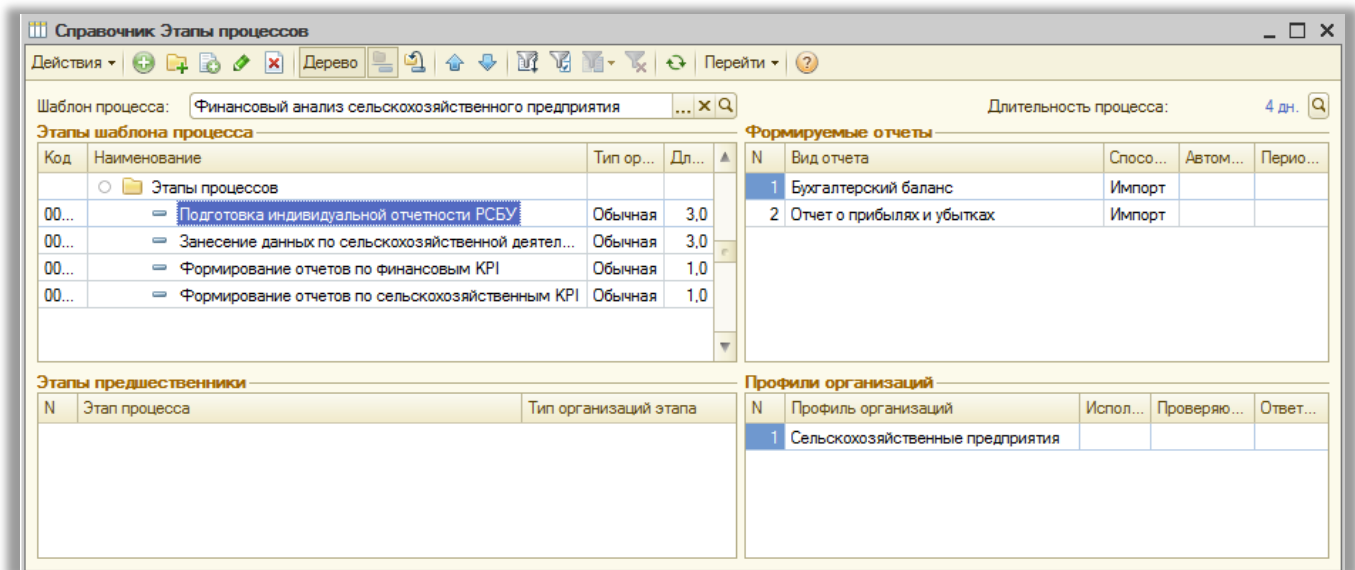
Справочник Этапы процессов

Действия ▾ Дерево Перейти ▾

Шаблон процесса: Финансовый анализ сельскохозяйственного предприятия ... ✕

Длительность процесса: 4 дн.

Этапы шаблона процесса

| Код | Наименование | Тип ор... | Дл... |
|---|---|---|---|
| | Этапы процессов | | |
| 00... | Подготовка индивидуальной отчетности РСБУ | Обычная | 3,0 |
| 00... | Занесение данных по сельскохозяйственной деятел... | Обычная | 3,0 |
| 00... | Формирование отчетов по финансовым KPI | Обычная | 1,0 |
| 00... | Формирование отчетов по сельскохозяйственным KPI | Обычная | 1,0 |

Формируемые отчеты

| N | Вид отчета | Спосо... | Автом... | Перио... |
|---|---|---|---|---|
| 1 | Бухгалтерский баланс | Импорт | | |
| 2 | Отчет о прибылях и убытках | Импорт | | |

Этапы предшественники

| N | Этап процесса | Тип организаций этапа |
|---|---|---|

Профили организаций

| N | Профиль организаций | Испол... | Проверяю... | Ответ... |
|---|---|---|---|---|
| 1 | Сельскохозяйственные предприятия | | | |